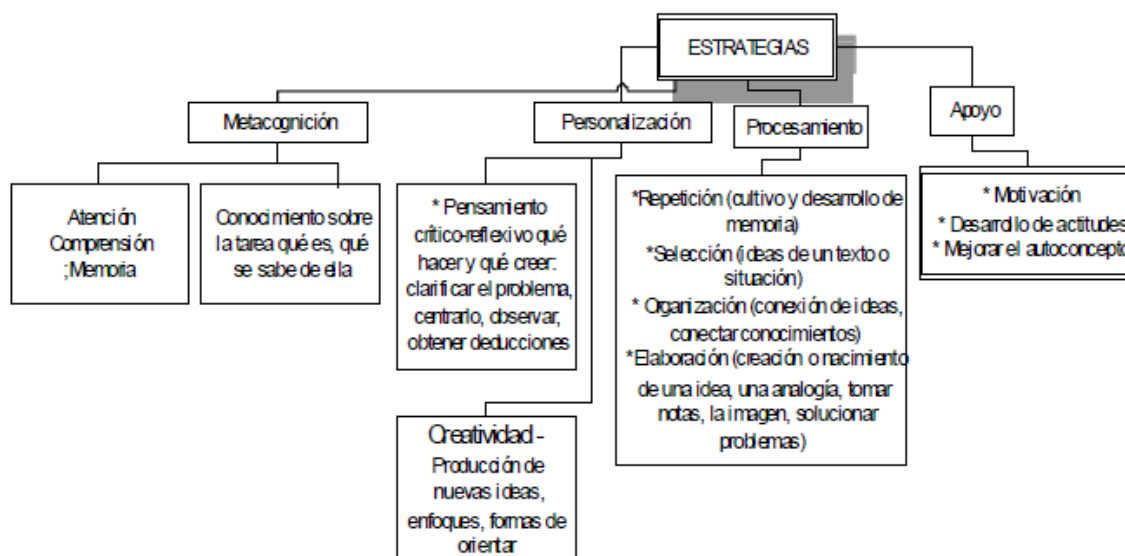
ESTRATEGIAS

Metacognición

Atención
Comprensión
;Memoria

Conocimiento sobre la tarea qué es, qué se sabe de ella

Personalización

* Pensamiento crítico-reflexivo qué hacer y qué creer: clarificar el problema, centrarlo, observar, obtener deducciones

Creatividad - Producción de nuevas ideas, enfoques, formas de orientar

Procesamiento

*Repetición (cultivo y desarrollo de memoria)
*Selección (ideas de un texto o situación)
* Organización (conexión de ideas, conectar conocimientos)
*Elaboración (creación o nacimiento de una idea, una analogía, tomar notas, la imagen, solucionar problemas)

Apoyo

* Motivación
* Desarrollo de actitudes
* Mejorar el autoconcepto